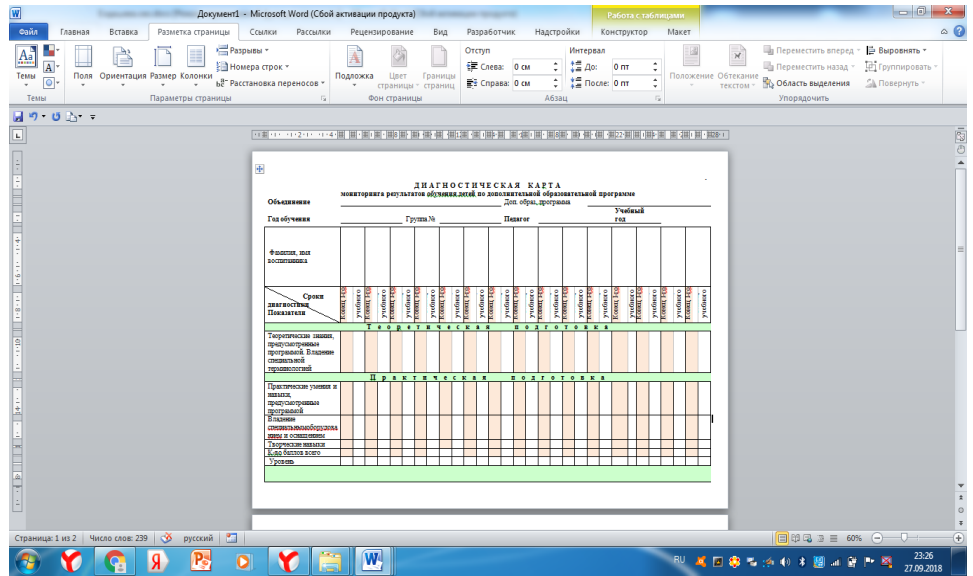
Документ1 - Microsoft Word (Сбой активации продукта)

Работа с таблицами

Файл | Главная | Вставка | Разметка страницы | Ссылки | Рассылки | Рецензирование | Вид | Разработчик | Надстройки | Конструктор | Макет

Темы | Поля | Ориентация | Размер | Колонки | Разрывы | Номера строк | Расстановка переносов | Подложка | Цвет страницы | Границы страниц | Отступ | Слева: 0 см | Справа: 0 см | Интервал | До: 0 пт | После: 0 пт | Положение | Обтекание текстом | Переместить вперед | Переместить назад | Область выделения | Выровнять | Группировать | Повернуть

Темы | Параметры страницы | Фон страницы | Абзац | Упорядочить

ДИАГНОСТИЧЕСКАЯ КАРТА
мониторинга результатов обучения детей по дополнительной образовательной программе

Объединение | Доп. образ. программа

Год обучения | Группа № | Педагог | Учебный год

Фамилия, имя воспитанника

Сроки диагностики
Показатели

Теоретическая подготовка

Теоретические знания, предусмотренные программой. Владение специальной терминологией

Практическая подготовка

Практические умения и навыки, предусмотренные программой

Владение специальным оборудованием и оснащением

Творческие навыки

Кол-во баллов всего

Уровень

Страница: 1 из 2 | Число слов: 239 | русский | 60%

RU | 23:26 | 27.09.2018